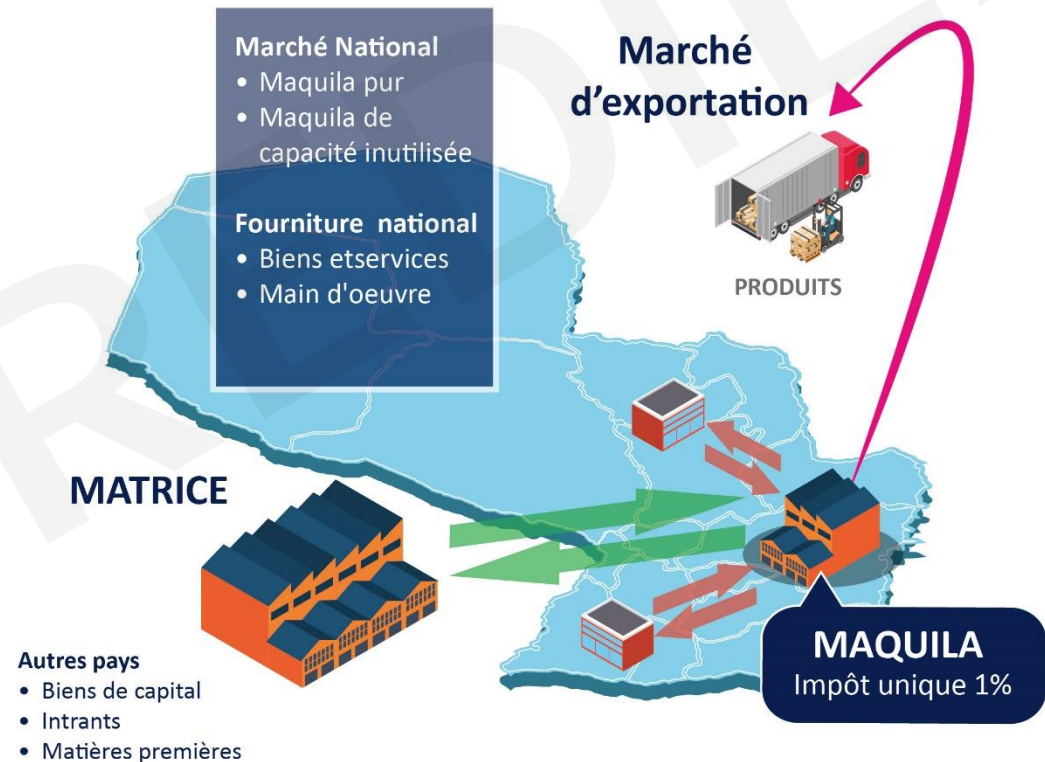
Marché National
• Maquila pur
• Maquila de capacité inutilisée

Fourniture national
• Biens etservices
• Main d'oeuvre

Marché d'exportation

PRODUITS

MATRICE

Autres pays
• Biens de capital
• Intrants
• Matières premières

MAQUILA
Impôt unique 1%